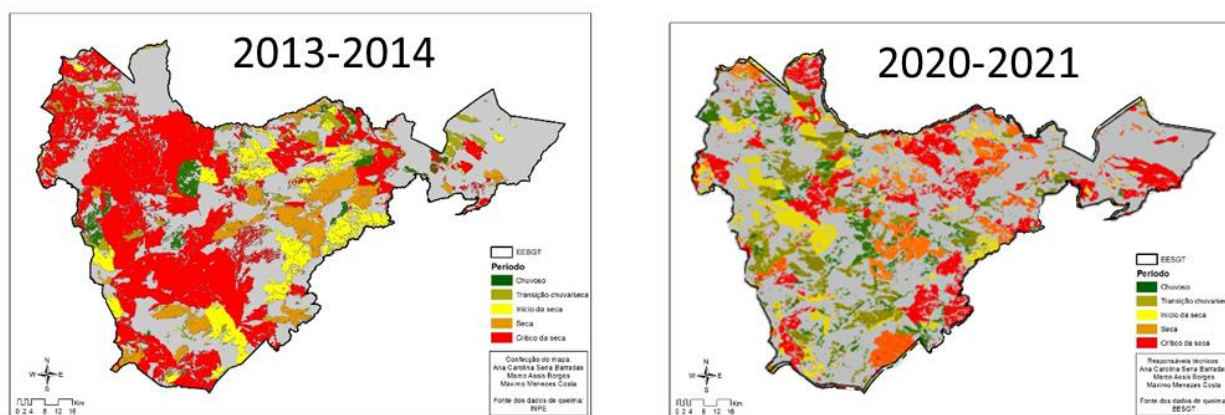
2013-2014

EEBGT
Período
Chuvoso
Transição chuva/seca
Início da seca
Seca
Crítico da seca

Confecção do mapa:
Ana Carolina Sena Barradas
Marco Assis Borges
Máximo Menezes Costa

Fonte dos dados de queima:
INPE

N
W
E
S
0 2 4 8 12 16 Km

2020-2021

EESGT
Período
Chuvoso
Transição chuva/se
Início da seca
Seca
Crítico da seca

Responsáveis técnicos:
Ana Carolina Sena Barrada
Marco Assis Borges
Máximo Menezes Costa

Fonte dos dados de queima:
EESGT

N
W
E
S
0 2 4 8 12 16 Km